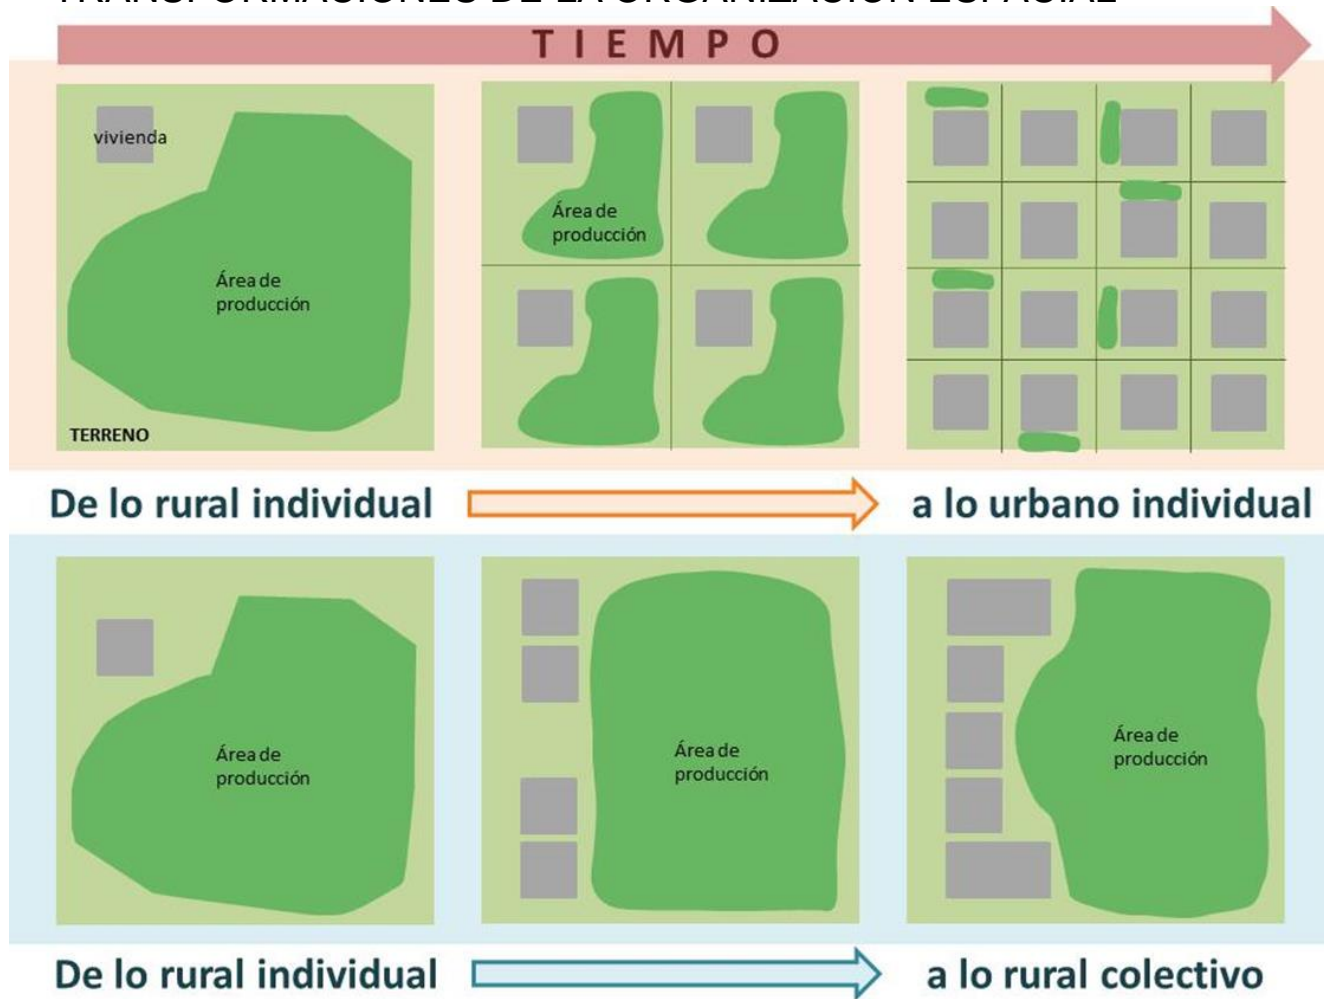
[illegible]

TIEMPO

vivienda

Área de producción

TERRENO

Área de producción

De lo rural individual

a lo urbano individual

Área de producción

Área de producción

Área de producción

De lo rural individual

a lo rural colectivo